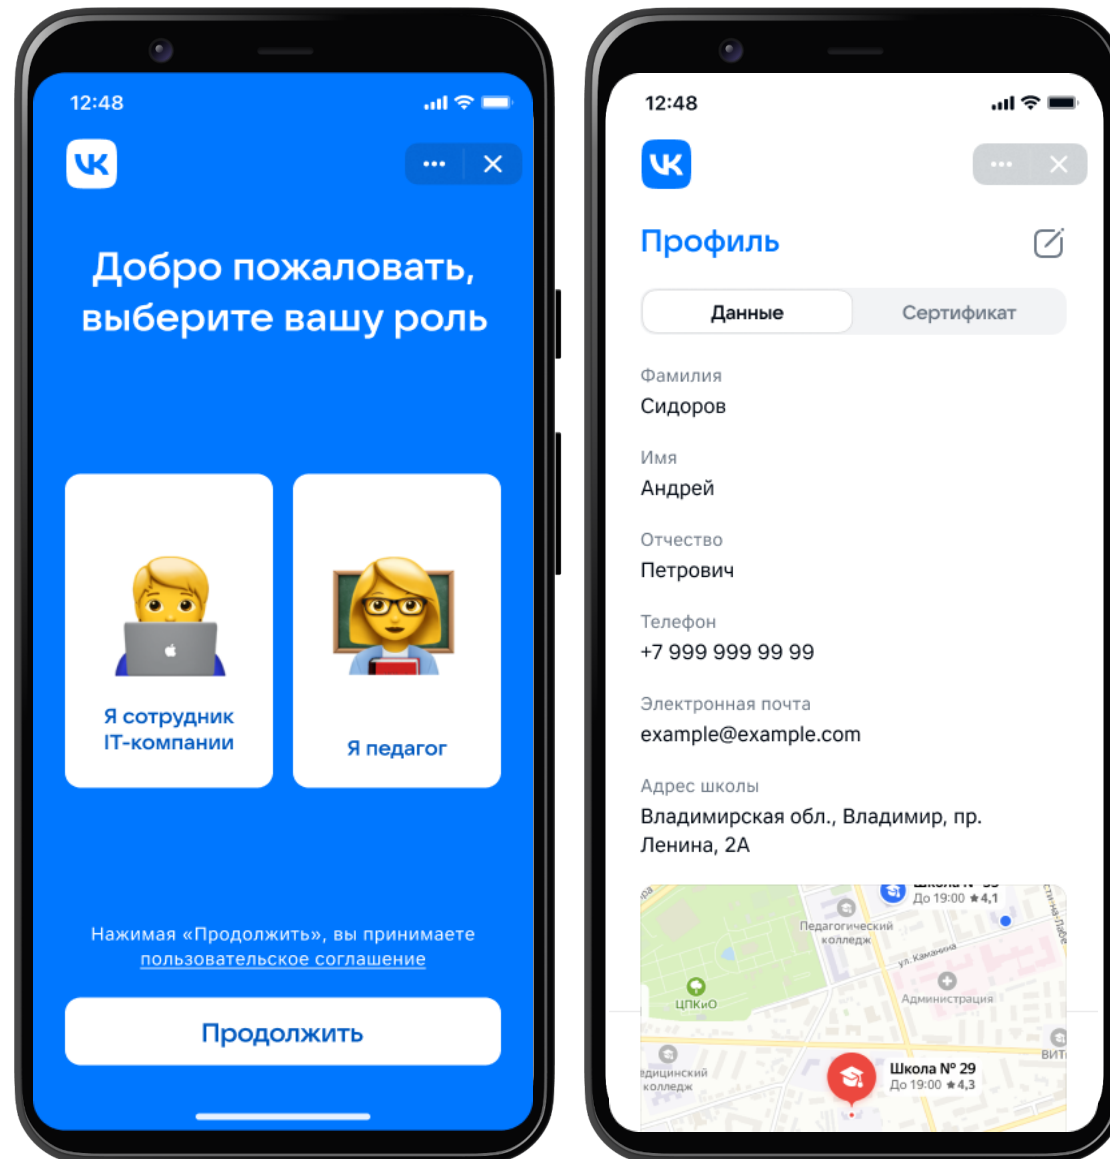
12:48

Добро пожаловать, выберите вашу роль

Я сотрудник IT-компании

Я педагог

Нажимая «Продолжить», вы принимаете пользовательское соглашение

Продолжить

12:48

Профиль

Данные

Сертификат

Фамилия
Сидоров

Имя
Андрей

Отчество
Петрович

Телефон
+7 999 999 99 99

Электронная почта
example@example.com

Адрес школы
Владимирская обл., Владимир, пр. Ленина, 2А

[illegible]
До 19:00 ★4,1
Педагогический колледж
ул. Каманина
Администрация
ЦПКиО
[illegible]едицинский колледж
Школа № 29
До 19:00 ★4,3
ВИТ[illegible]